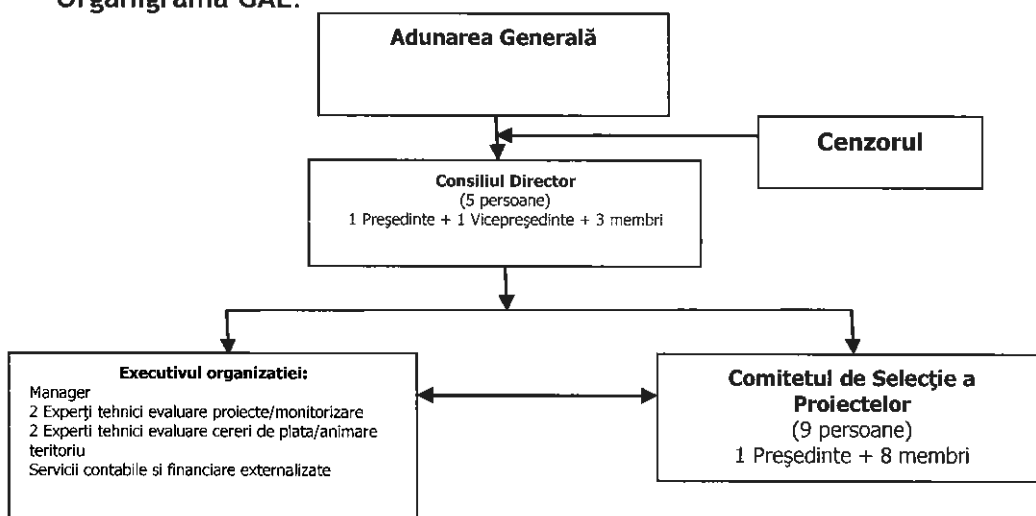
Organigrama GAL:

Adunarea Generală

Cenzorul

Consiliul Director
(5 persoane)
1 Preşedinte + 1 Vicepreşedinte + 3 membri

Executivul organizatiei:
Manager
2 Experţi tehnici evaluare proiecte/monitorizare
2 Experti tehnici evaluare cereri de plata/animare teritoriu
Servicii contabile si financiare externalizate

Comitetul de Selecţie a Proiectelor
(9 persoane)
1 Preşedinte + 8 membri